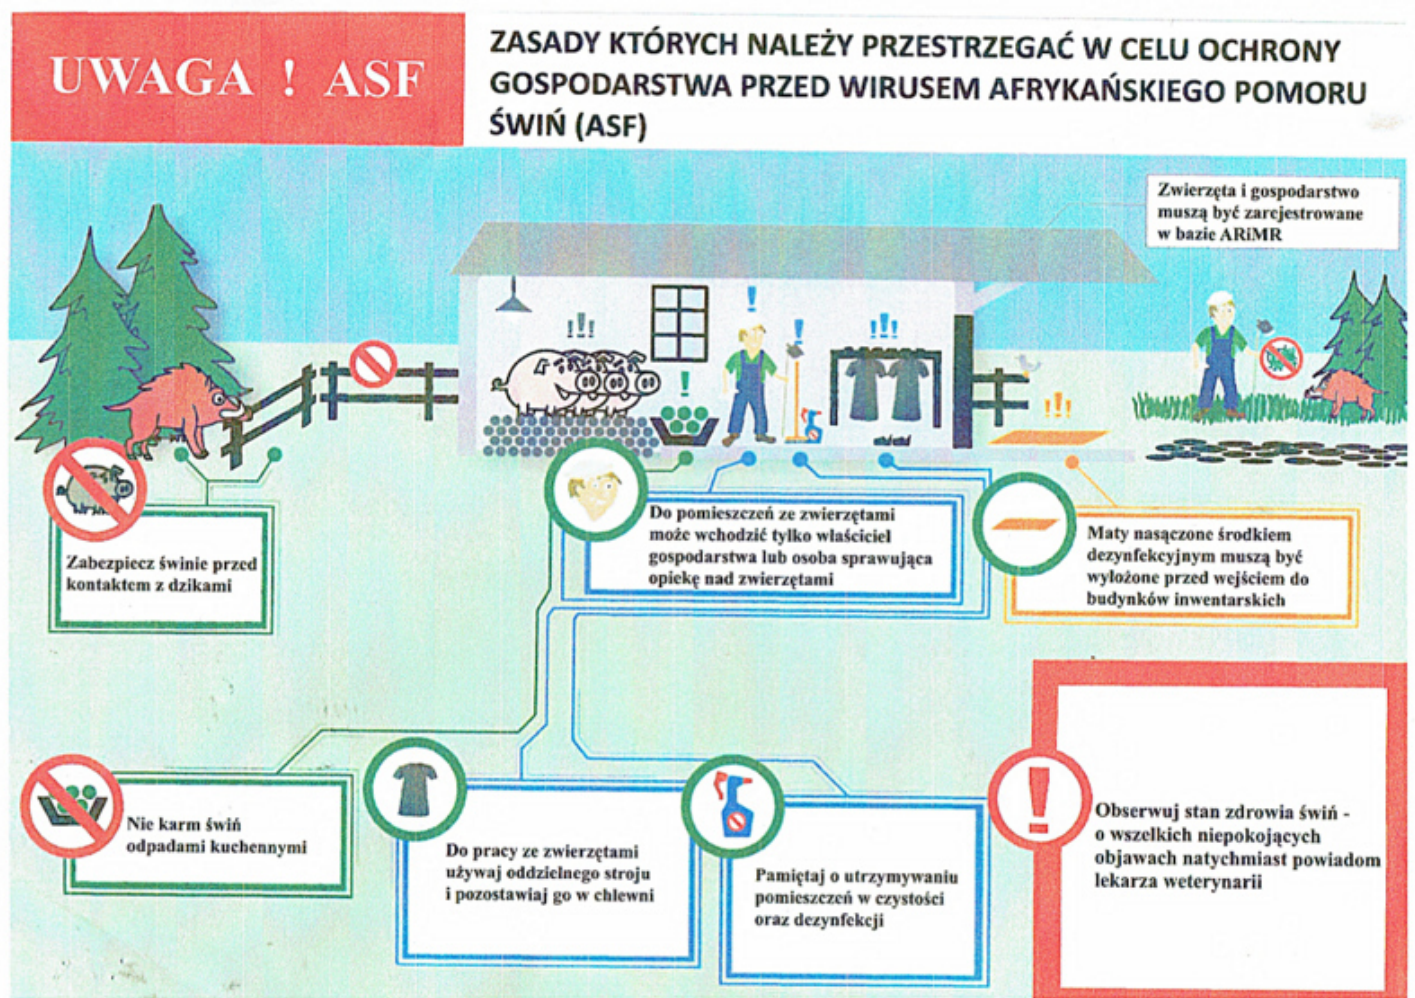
UWAGA ! ASF

ZASADY KTÓRYCH NALEŻY PRZESTRZEGAĆ W CELU OCHRONY GOSPODARSTWA PRZED WIRUSEM AFRYKAŃSKIEGO POMORU ŚWIŃ (ASF)

Zwierzęta i gospodarstwo muszą być zarejestrowane w bazie ARiMR

Zabezpiecz świnie przed kontaktem z dzikami

Do pomieszczeń ze zwierzętami może wchodzić tylko właściciel gospodarstwa lub osoba sprawująca opiekę nad zwierzętami

Maty nasączone środkiem dezynfekcyjnym muszą być wyłożone przed wejściem do budynków inwentarskich

Nie karm świń odpadami kuchennymi

Do pracy ze zwierzętami używaj oddzielnego stroju i pozostawiaj go w chlewni

Pamiętaj o utrzymywaniu pomieszczeń w czystości oraz dezynfekcji

Obserwuj stan zdrowia świń - o wszelkich niepokojących objawach natychmiast powiadom lekarza weterynarii